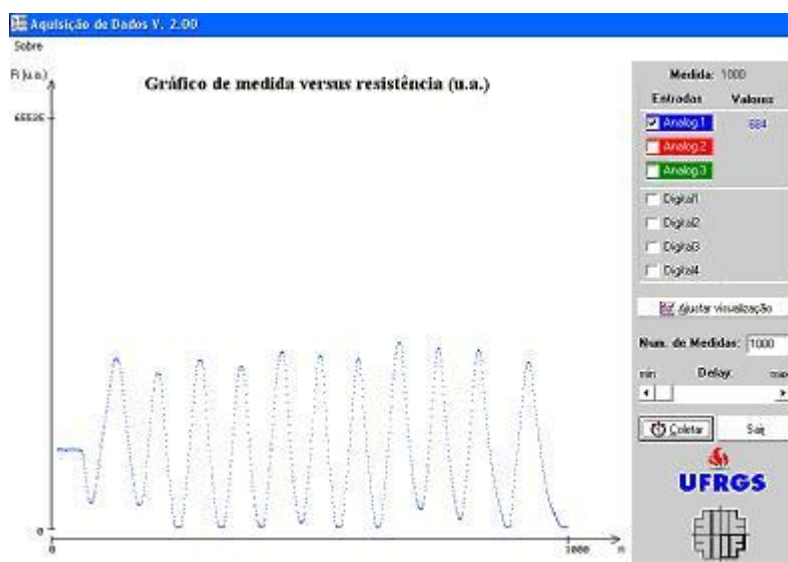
Aquisição de Dados V. 2.00

Sobre

R (u.a.)

Gráfico de medida versus resistência (u.a.)

65535

0

0

1000

n

Medida: 1000

Entradas

Valores

Analog.1

684

Analog.2

Analog.3

Digital1

Digital2

Digital3

Digital4

Ajustar visualização

Num. de Medidas: 1000

min

Delay:

max

Coletar

Sair

UFRGS